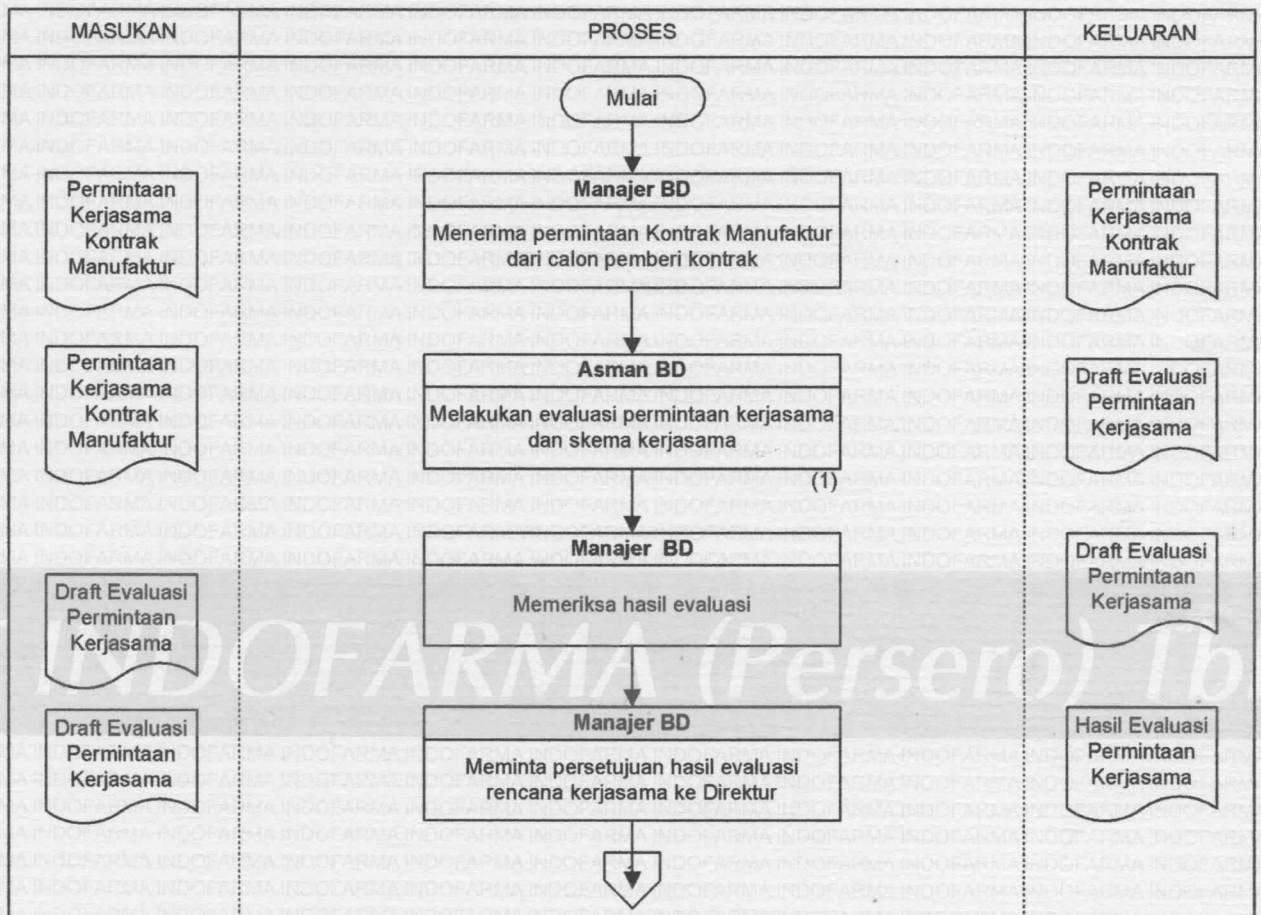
| MASUKAN | PROSES | KELUARAN |
|---|---|---|
| | Mulai | |
| Permintaan Kerjasama Kontrak Manufaktur | **Manajer BD** Menerima permintaan Kontrak Manufaktur dari calon pemberi kontrak | Permintaan Kerjasama Kontrak Manufaktur |
| Permintaan Kerjasama Kontrak Manufaktur | **Asman BD** Melakukan evaluasi permintaan kerjasama dan skema kerjasama (1) | Draft Evaluasi Permintaan Kerjasama |
| Draft Evaluasi Permintaan Kerjasama | **Manajer BD** Memeriksa hasil evaluasi | Draft Evaluasi Permintaan Kerjasama |
| Draft Evaluasi Permintaan Kerjasama | **Manajer BD** Meminta persetujuan hasil evaluasi rencana kerjasama ke Direktur | Hasil Evaluasi Permintaan Kerjasama |

INDOFARMA (Persero) Tb